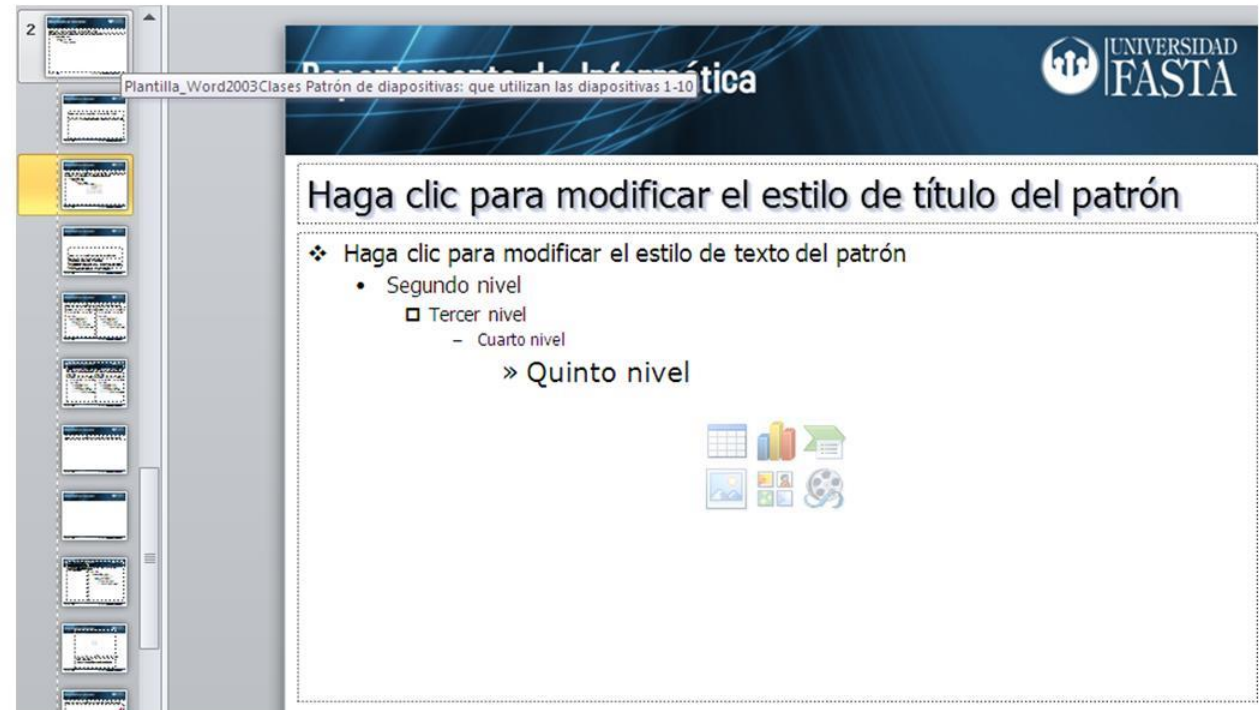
2

Plantilla_Word2003Clases Patrón de diapositivas: que utilizan las diapositivas 1-10

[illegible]tica

UNIVERSIDAD FASTA

Haga clic para modificar el estilo de título del patrón

❖ Haga clic para modificar el estilo de texto del patrón
• Segundo nivel
□ Tercer nivel
– Cuarto nivel
» Quinto nivel